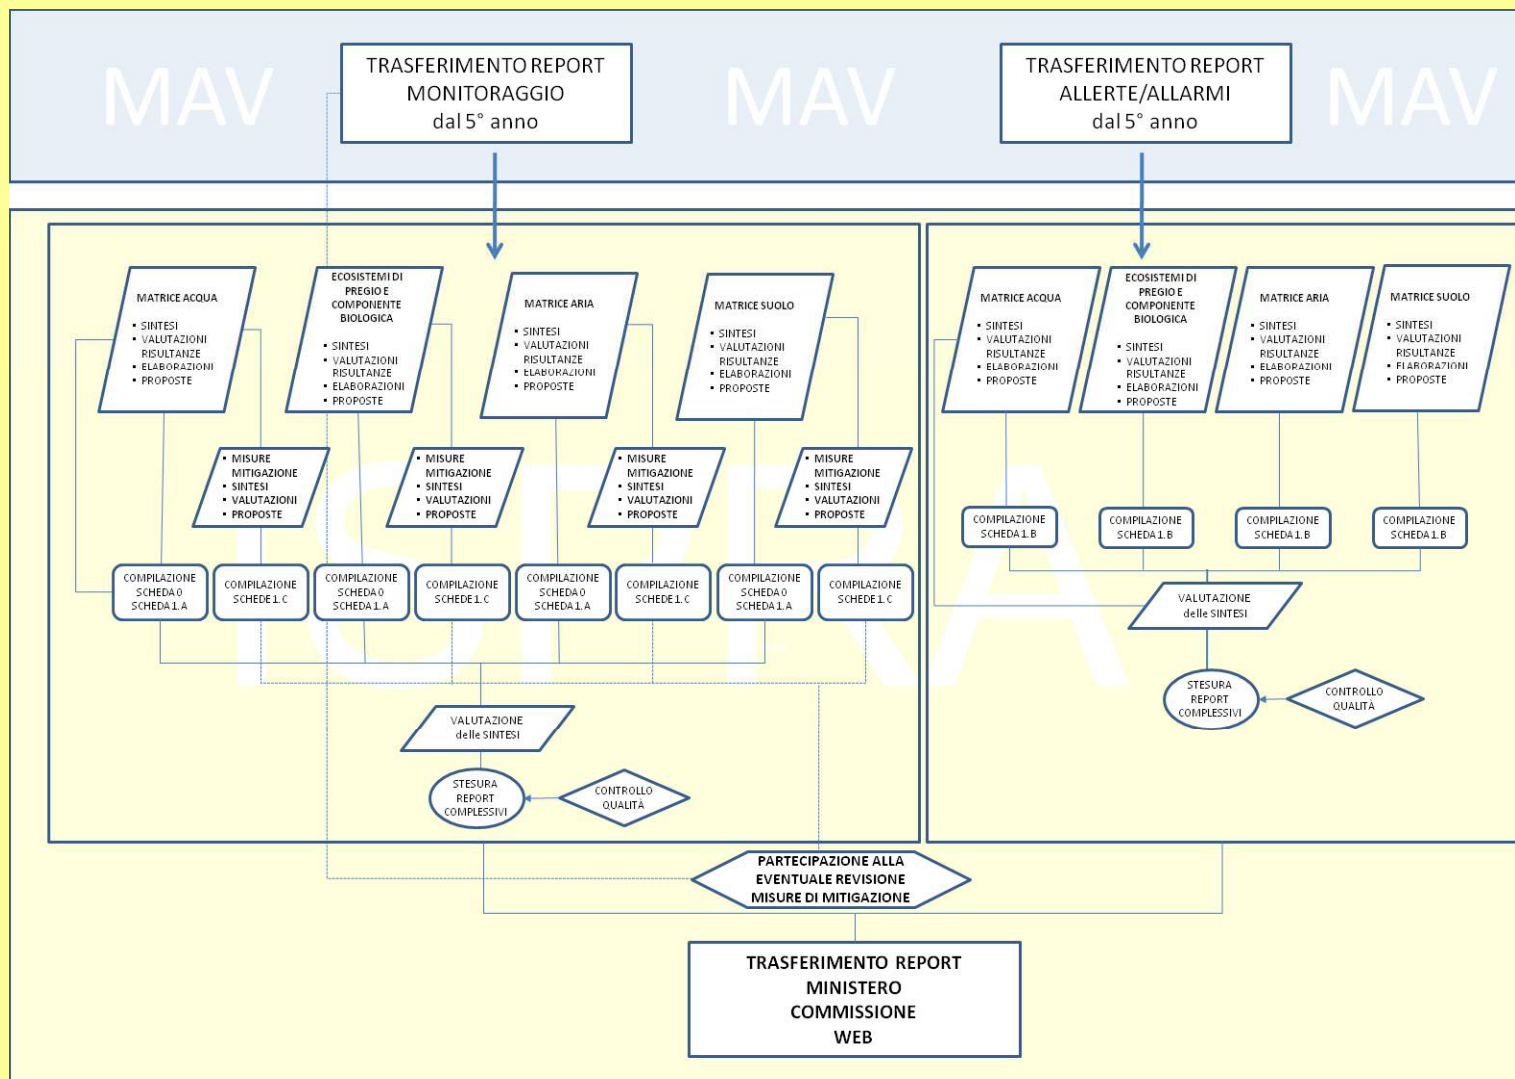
MAV

TRASFERIMENTO REPORT MONITORAGGIO dal 5° anno

MAV

TRASFERIMENTO REPORT ALLERTE/ALLARMI dal 5° anno

MAV

MATRICE ACQUA
• SINTESI
• VALUTAZIONI RISULTANZE
• ELABORAZIONI
• PROPOSTE

ECOSISTEMI DI PREGIO E COMPONENTE BIOLOGICA
• SINTESI
• VALUTAZIONI RISULTANZE
• ELABORAZIONI
• PROPOSTE

MATRICE ARIA
• SINTESI
• VALUTAZIONI RISULTANZE
• ELABORAZIONI
• PROPOSTE

MATRICE SUOLO
• SINTESI
• VALUTAZIONI RISULTANZE
• ELABORAZIONI
• PROPOSTE

• MISURE MITIGAZIONE
• SINTESI
• VALUTAZIONI
• PROPOSTE

• MISURE MITIGAZIONE
• SINTESI
• VALUTAZIONI
• PROPOSTE

• MISURE MITIGAZIONE
• SINTESI
• VALUTAZIONI
• PROPOSTE

• MISURE MITIGAZIONE
• SINTESI
• VALUTAZIONI
• PROPOSTE

COMPILAZIONE SCHEDA 0 SCHEDA 1.A

COMPILAZIONE SCHEDE 1.C

COMPILAZIONE SCHEDA 0 SCHEDA 1.A

COMPILAZIONE SCHEDE 1.C

COMPILAZIONE SCHEDA 0 SCHEDA 1.A

COMPILAZIONE SCHEDE 1.C

COMPILAZIONE SCHEDA 0 SCHEDA 1.A

COMPILAZIONE SCHEDE 1.C

VALUTAZIONE delle SINTESI

STESURA REPORT COMPLESSIVI

CONTROLLO QUALITÀ

MATRICE ACQUA
• SINTESI
• VALUTAZIONI RISULTANZE
• ELABORAZIONI
• PROPOSTE

ECOSISTEMI DI PREGIO E COMPONENTE BIOLOGICA
• SINTESI
• VALUTAZIONI RISULTANZE
• ELABORAZIONI
• PROPOSTE

MATRICE ARIA
• SINTESI
• VALUTAZIONI RISULTANZE
• ELABORAZIONI
• PROPOSTE

MATRICE SUOLO
• SINTESI
• VALUTAZIONI RISULTANZE
• ELABORAZIONI
• PROPOSTE

COMPILAZIONE SCHEDA 1.B

COMPILAZIONE SCHEDA 1.B

COMPILAZIONE SCHEDA 1.B

COMPILAZIONE SCHEDA 1.B

VALUTAZIONE delle SINTESI

STESURA REPORT COMPLESSIVI

CONTROLLO QUALITÀ

ISPRA

PARTECIPAZIONE ALLA EVENTUALE REVISIONE MISURE DI MITIGAZIONE

TRASFERIMENTO REPORT
MINISTERO
COMMISSIONE
WEB